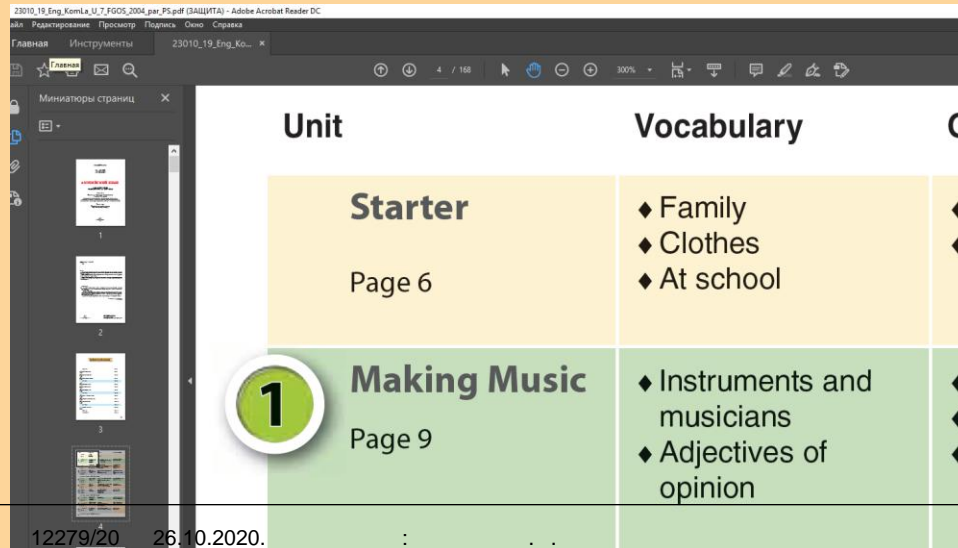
23010_19_Eng_KomLa_U_7_FGOS_2004_par_PS.pdf (ЗАЩИТА) - Adobe Acrobat Reader DC
айл Редактирование Просмотр Подпись Окно Справка
Главная Инструменты 23010_19_Eng_Ko... ×
Главная
4 / 168 300%
Миниатюры страниц ×
1
2
3
4

Unit | Vocabulary | C

Starter
Page 6
♦ Family
♦ Clothes
♦ At school

1
Making Music
Page 9
♦ Instruments and musicians
♦ Adjectives of opinion

12279/20 26.10.2020. : . .